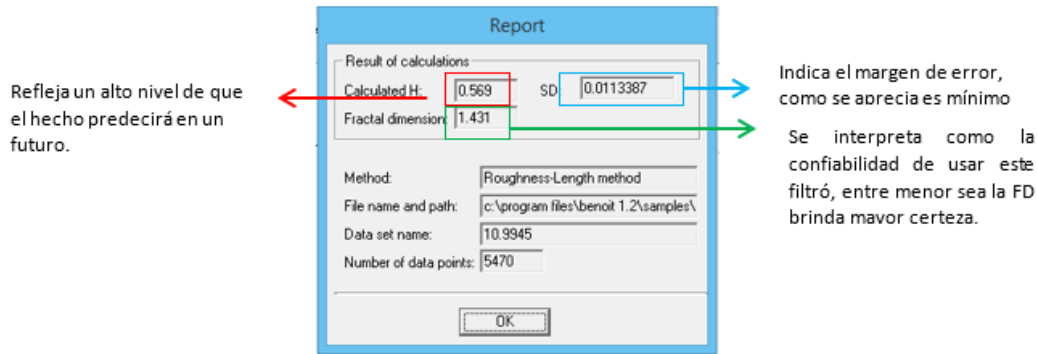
Report

Result of calculations

Calculated H: 0.569

SD: 0.0113387

Fractal dimension: 1.431

Method: Roughness-Length method

File name and path: c:\program files\benoit 1.2\samples\

Data set name: 10.9945

Number of data points: 5470

OK

Refleja un alto nivel de que el hecho predecirá en un futuro.

Indica el margen de error, como se aprecia es mínimo

Se interpreta como la confiabilidad de usar este filtró, entre menor sea la FD brinda mayor certeza.